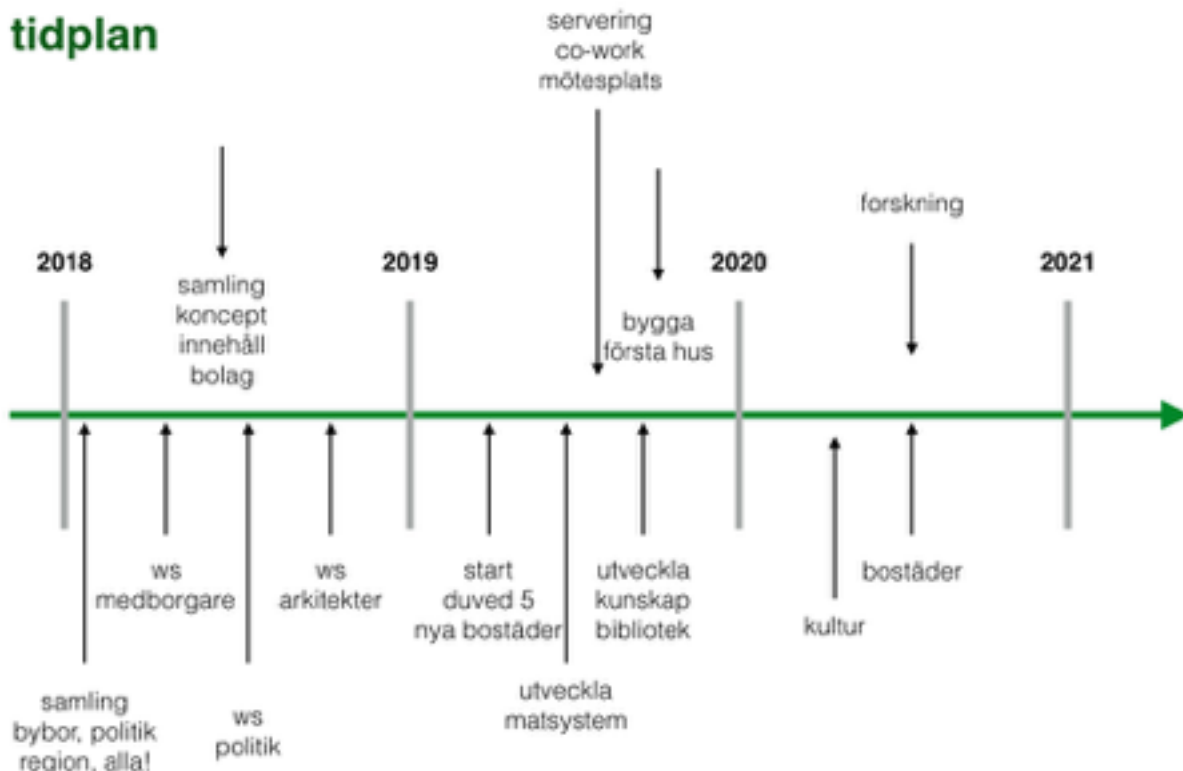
tidplan

servering
co-work
mötesplats

forskning

2018

samling
koncept
innehåll
bolag

2019

bygga
första hus

2020

2021

ws
medborgare

ws
arkitekter

start
duved 5
nya bostäder

utveckla
kunskap
bibliotek

bostäder

kultur

samling
bybor, politik
region, alla!

ws
politik

utveckla
matsystem